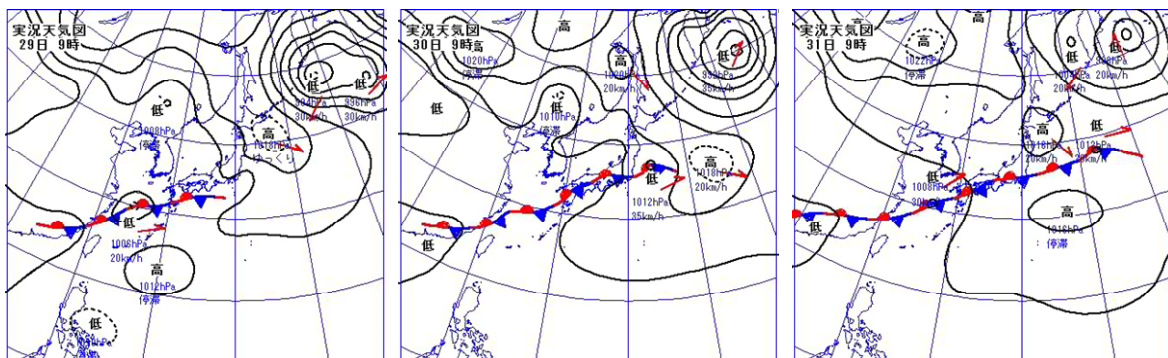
実況天気図
29日 9時

低
1008hPa
停滞

高
1018hPa

低
994hPa
30km/h

996hPa
30km/h

低
1006hPa
20km/h

高
1012hPa
停滞

低

実況天気図
30日 9時

高
1020hPa
停滞

低

低
1010hPa
停滞

高
1020hPa
20km/h

高

低
992hPa
35km/h

高
1018hPa
20km/h

低
1012hPa
35km/h

低

実況天気図
31日 9時

高
1022hPa
停滞

高

低
998hPa
20km/h

低
1008hPa
30km/h

高
1018hPa
20km/h

低
1012hPa
35km/h

低

高
1018hPa
停滞